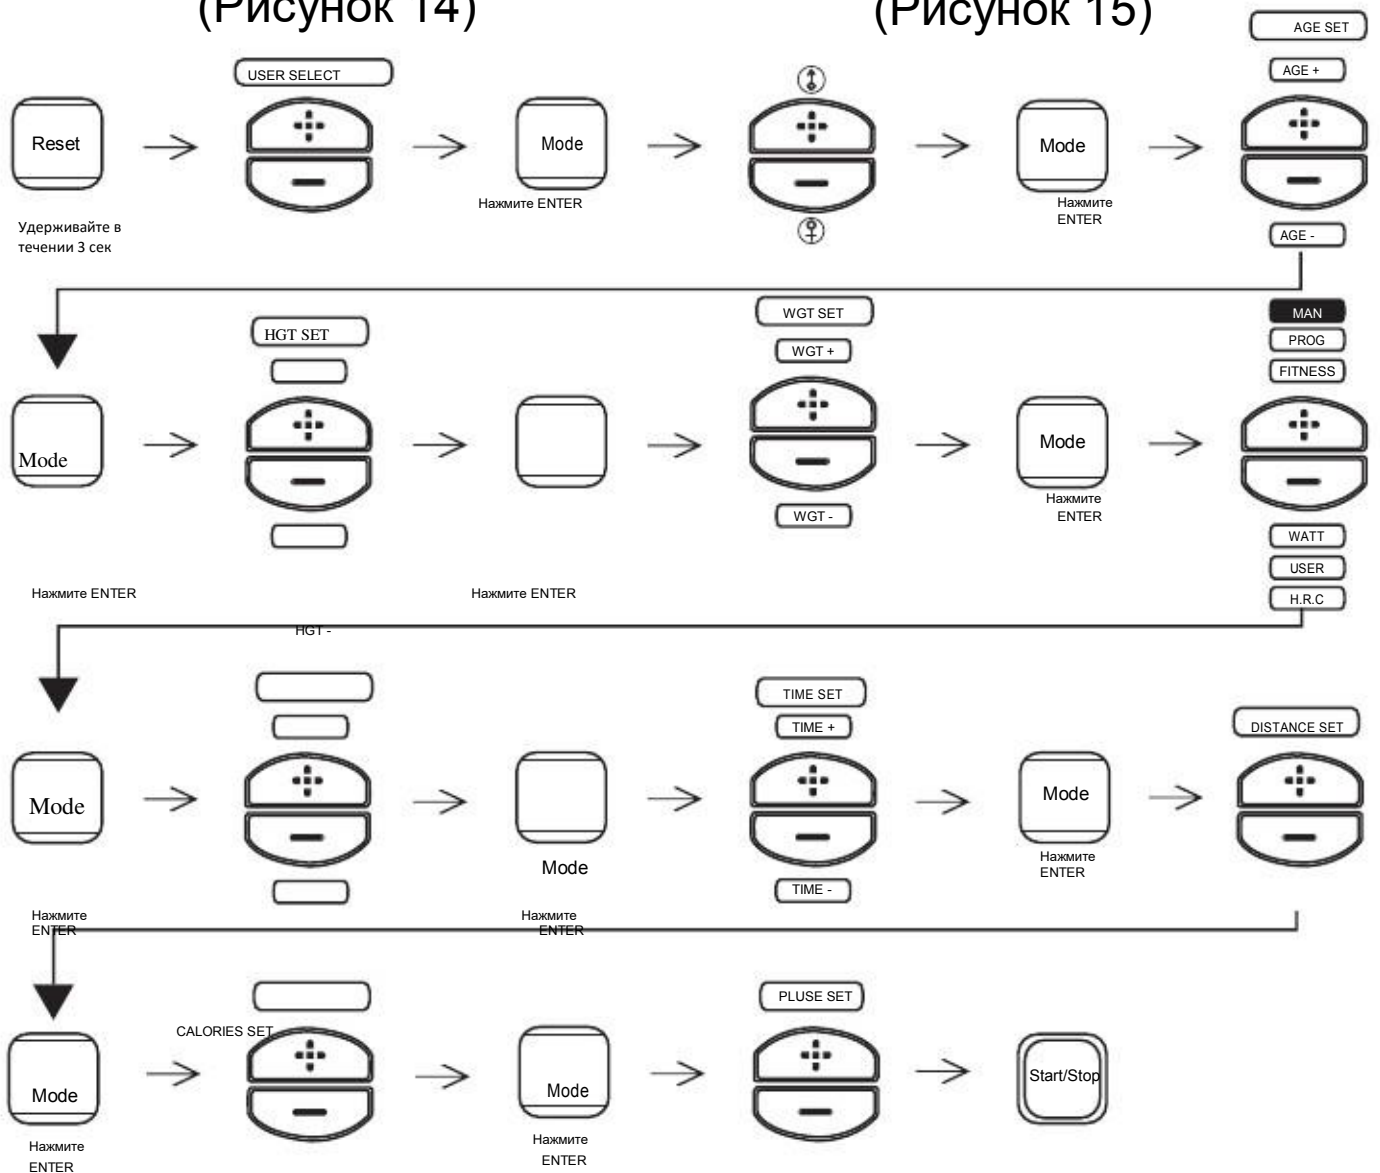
(Рисунок 14)

(Рисунок 15)

AGE SET

USER SELECT

AGE +

Reset

Mode

Mode

Удерживайте в течении 3 сек

Нажмите ENTER

Нажмите ENTER

AGE -

MAN

WGT SET

PROG

HGT SET

FITNESS

WGT +

Mode

Mode

Нажмите ENTER

WGT -

WATT

USER

Нажмите ENTER

Нажмите ENTER

H.R.C

HGT -

TIME SET

DISTANCE SET

TIME +

Mode

Mode

Mode

Нажмите ENTER

TIME -

Нажмите ENTER

Нажмите ENTER

PLUSE SET

CALORIES SET

Mode

Mode

Start/Stop

Нажмите ENTER

Нажмите ENTER